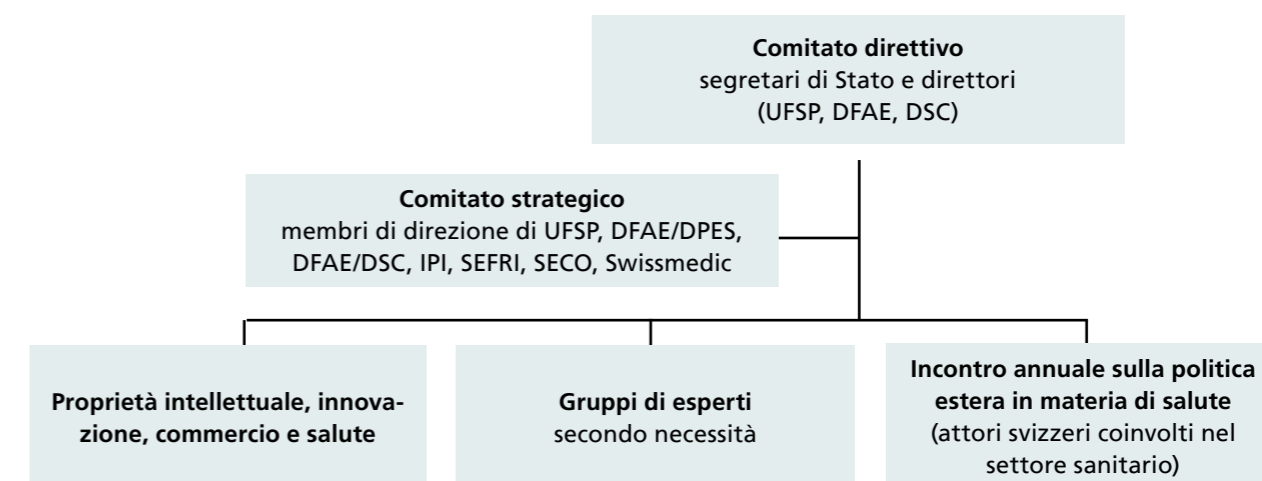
Comitato direttivo
segretari di Stato e direttori
(UFSP, DFAE, DSC)

Comitato strategico
membri di direzione di UFSP, DFAE/DPES, DFAE/DSC, IPI, SEFRI, SECO, Swissmedic

Proprietà intellettuale, innovazione, commercio e salute

Gruppi di esperti
secondo necessità

Incontro annuale sulla politica estera in materia di salute
(attori svizzeri coinvolti nel settore sanitario)